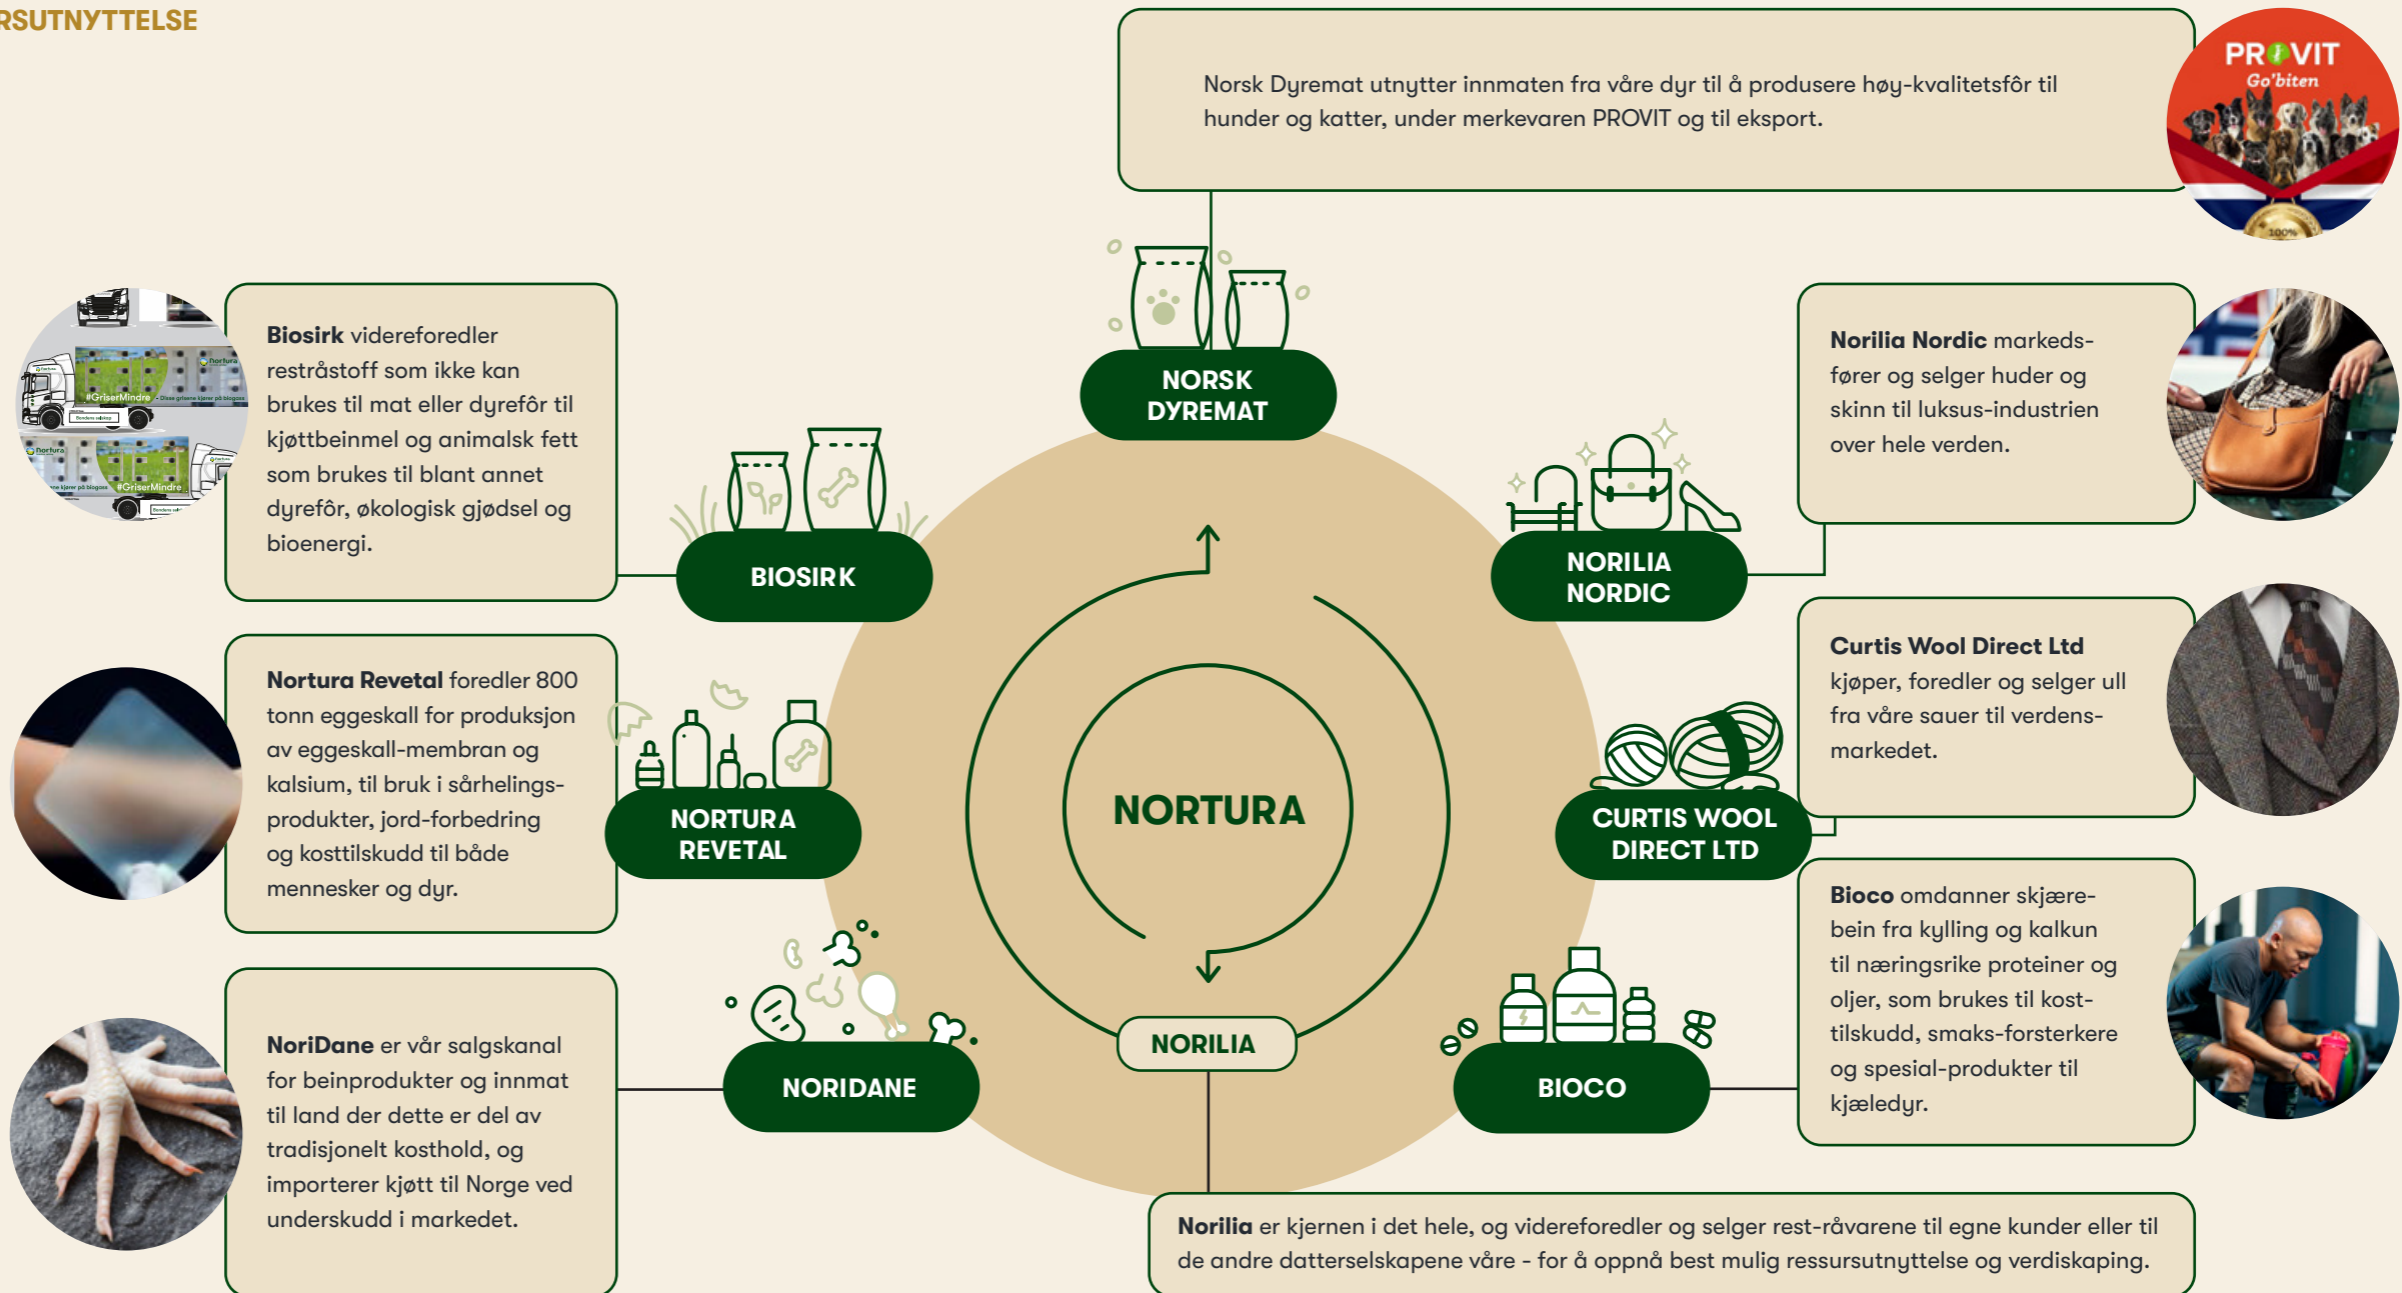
RSUTNYTTELSE

Norsk Dyremat utnytter innmaten fra våre dyr til å produsere høy-kvalitetsfôr til hunder og katter, under merkevaren PROVIT og til eksport.

PROVIT
Go'biten

NORSK DYREMAT

Biosirk videreforedler restråstoff som ikke kan brukes til mat eller dyrefôr til kjøttbeinmel og animalsk fett som brukes til blant annet dyrefôr, økologisk gjødsel og bioenergi.

#GriserMindre

BIOSIRK

Norilia Nordic markedsfører og selger huder og skinn til luksus-industrien over hele verden.

NORILIA NORDIC

Nortura Revetal foredler 800 tonn eggeskall for produksjon av eggeskall-membran og kalsium, til bruk i sårhelingsprodukter, jord-forbedring og kosttilskudd til både mennesker og dyr.

NORTURA REVETAL

NORTURA

Curtis Wool Direct Ltd kjøper, foredler og selger ull fra våre sauer til verdensmarkedet.

CURTIS WOOL DIRECT LTD

Bioco omdanner skjærebein fra kylling og kalkun til næringsrike proteiner og oljer, som brukes til kosttilskudd, smaks-forsterkere og spesial-produkter til kjæledyr.

NoriDane er vår salgskanal for beinprodukter og innmat til land der dette er del av tradisjonelt kosthold, og importerer kjøtt til Norge ved underskudd i markedet.

NORIDANE

NORILIA

BIOCO

Norilia er kjernen i det hele, og videreforedler og selger rest-råvarene til egne kunder eller til de andre datterselskapene våre - for å oppnå best mulig ressursutnyttelse og verdiskaping.